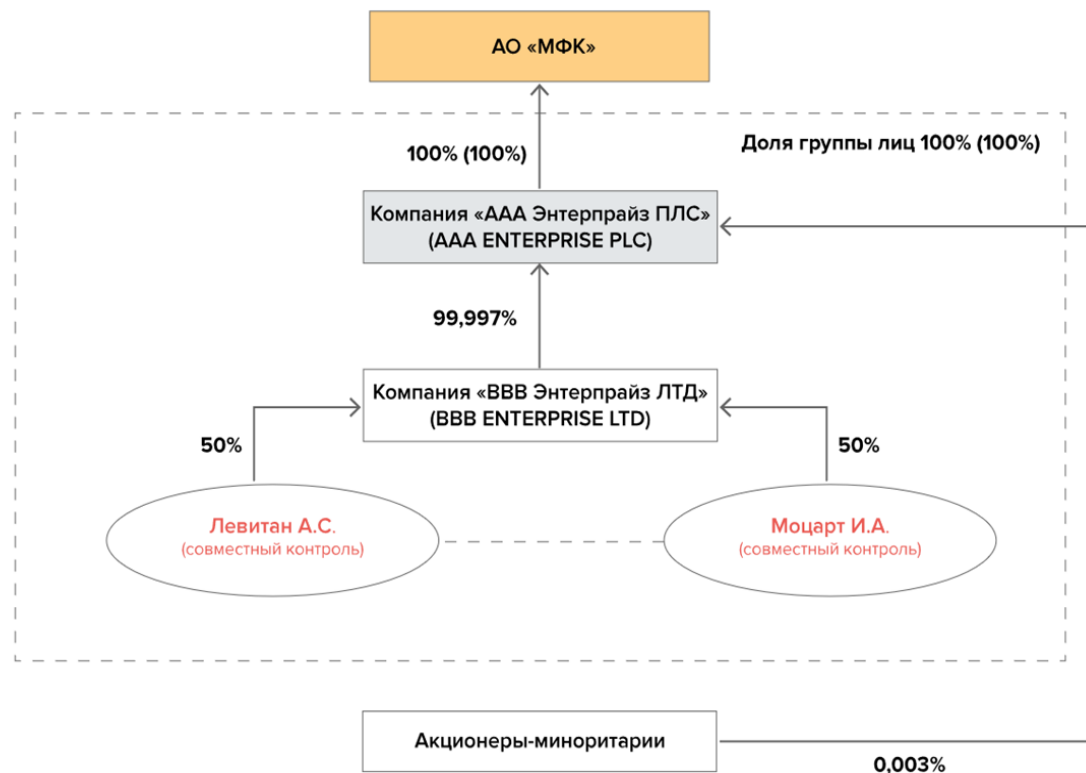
АО «МФК»

100% (100%)

Доля группы лиц 100% (100%)

Компания «ААА Энтерпрайз ПЛС» (AAA ENTERPRISE PLC)

99,997%

Компания «ВВВ Энтерпрайз ЛТД» (BBB ENTERPRISE LTD)

50%

50%

Левитан А.С. (совместный контроль)

Моцарт И.А. (совместный контроль)

Акционеры-миноритарии

0,003%